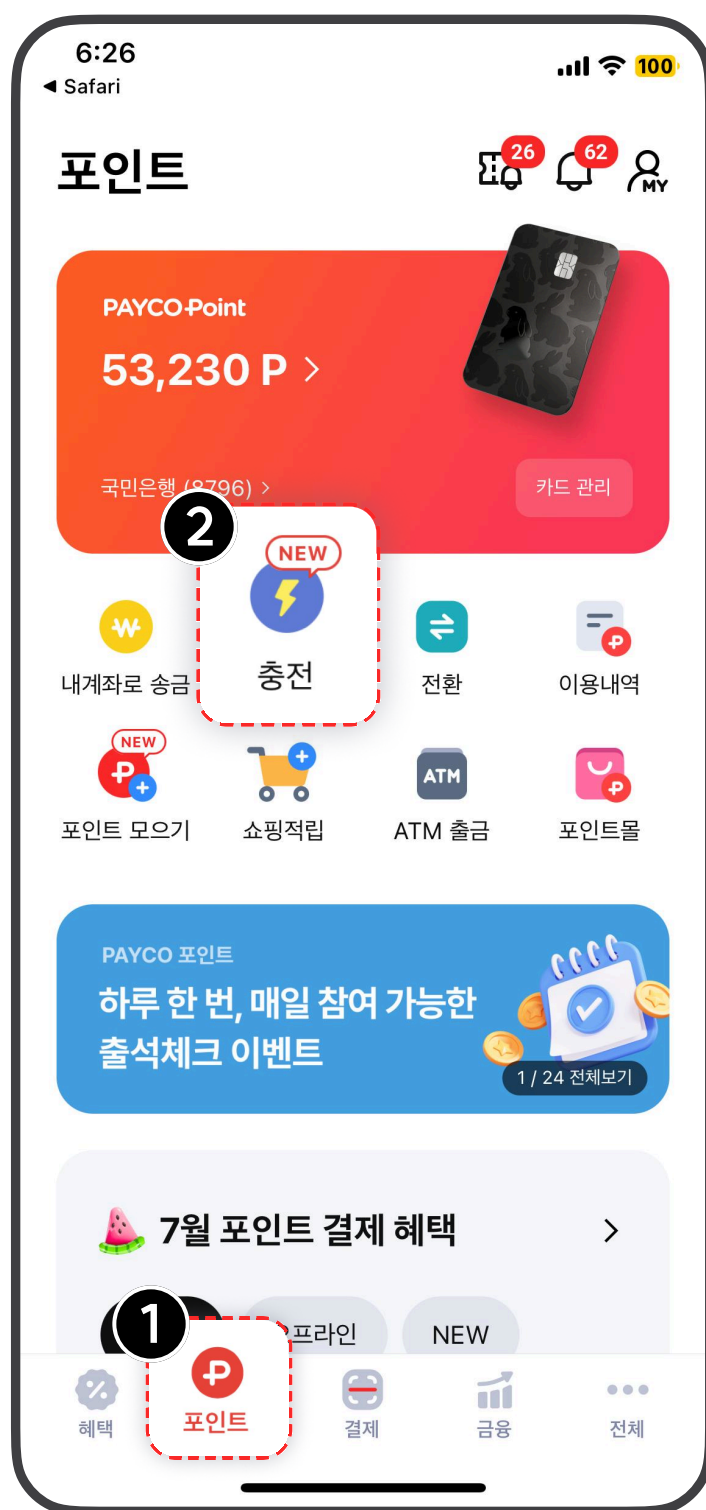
6:26
◀ Safari
100

포인트
26
62
MY

PAYCO Point
53,230 P >
국민은행 (8796) >
카드 관리

2
NEW
충전

내계좌로 송금
전환
이용내역
NEW
포인트 모으기
쇼핑적립
ATM
ATM 출금
포인트몰

PAYCO 포인트
하루 한 번, 매일 참여 가능한 출석체크 이벤트
1 / 24 전체보기

7월 포인트 결제 혜택 >

1
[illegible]프라인
NEW

혜택
포인트
결제
금융
전체